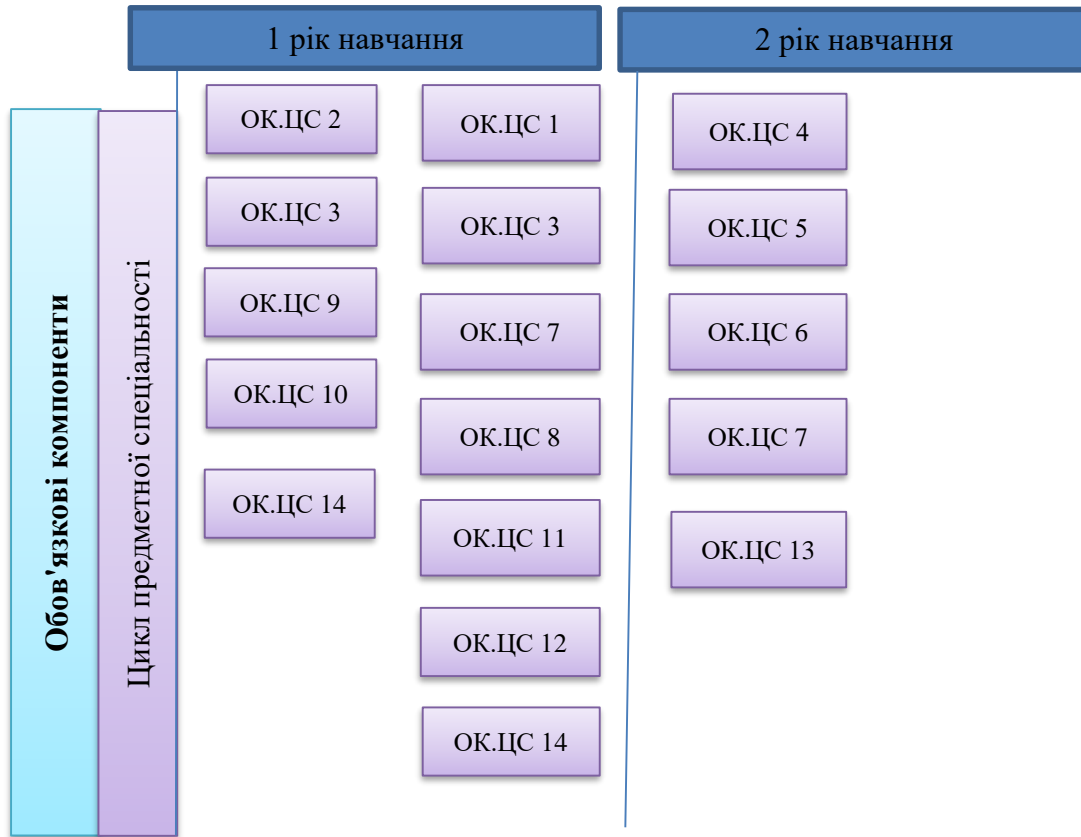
1 рік навчання

2 рік навчання

Обов'язкові компоненти

Цикл предметної спеціальності

ОК.ЦС 2

ОК.ЦС 3

ОК.ЦС 9

ОК.ЦС 10

ОК.ЦС 14

ОК.ЦС 1

ОК.ЦС 3

ОК.ЦС 7

ОК.ЦС 8

ОК.ЦС 11

ОК.ЦС 12

ОК.ЦС 14

ОК.ЦС 4

ОК.ЦС 5

ОК.ЦС 6

ОК.ЦС 7

ОК.ЦС 13